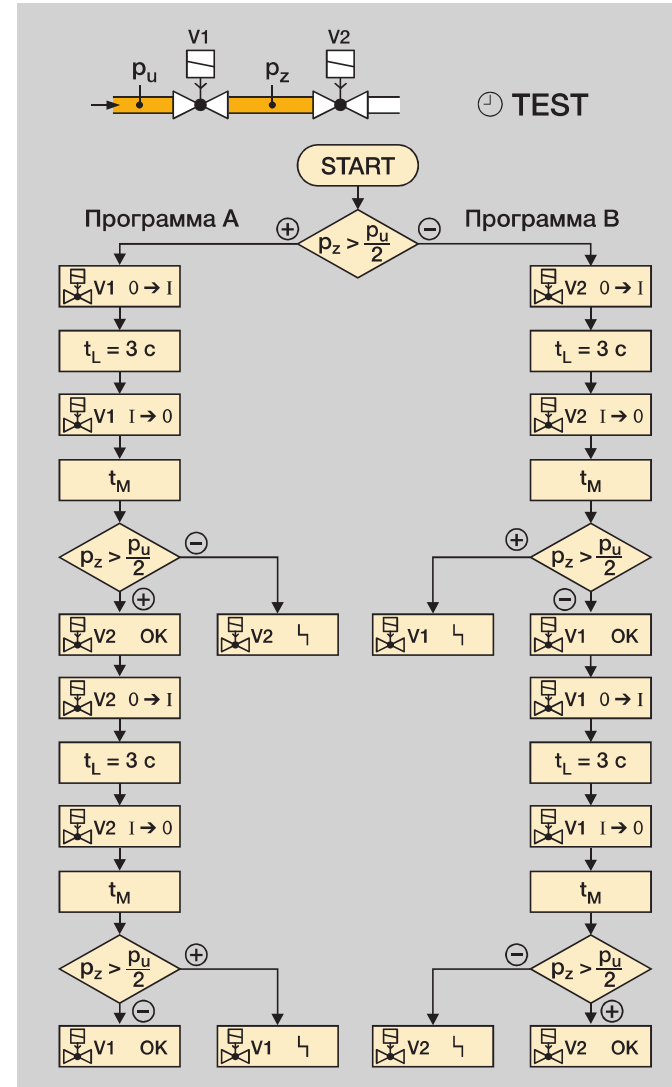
V1 V2
$p_u$ $p_z$

TEST

START

Программа A

Программа B

+ $p_z > \frac{p_u}{2}$ −

V1 $0 \rightarrow I$

$t_L = 3$ c

V1 $I \rightarrow 0$

$t_M$

$p_z > \frac{p_u}{2}$ −

+

V2 OK

V2 ϟ

V2 $0 \rightarrow I$

$t_L = 3$ c

V2 $I \rightarrow 0$

$t_M$

$p_z > \frac{p_u}{2}$ +

−

V1 OK

V1 ϟ

V2 $0 \rightarrow I$

$t_L = 3$ c

V2 $I \rightarrow 0$

$t_M$

+ $p_z > \frac{p_u}{2}$

−

V1 ϟ

V1 OK

V1 $0 \rightarrow I$

$t_L = 3$ c

V1 $I \rightarrow 0$

$t_M$

− $p_z > \frac{p_u}{2}$

+

V2 ϟ

V2 OK